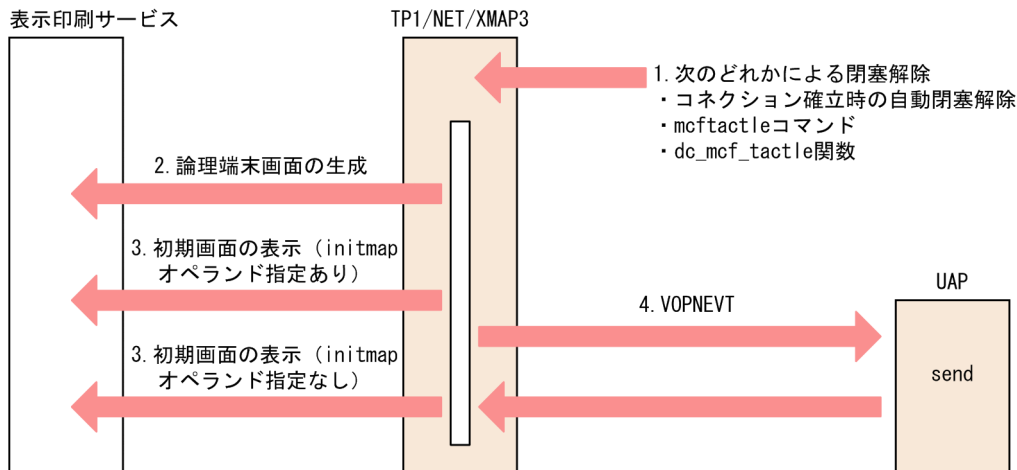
表示印刷サービス

TP1/NET/XMAP3

1.次のどれかによる閉塞解除
・コネクション確立時の自動閉塞解除
・mcftactleコマンド
・dc_mcf_tactle関数

2.論理端末画面の生成

3.初期画面の表示（initmap オペランド指定あり）

UAP

4.VOPNEVT

3.初期画面の表示（initmap オペランド指定なし）

send